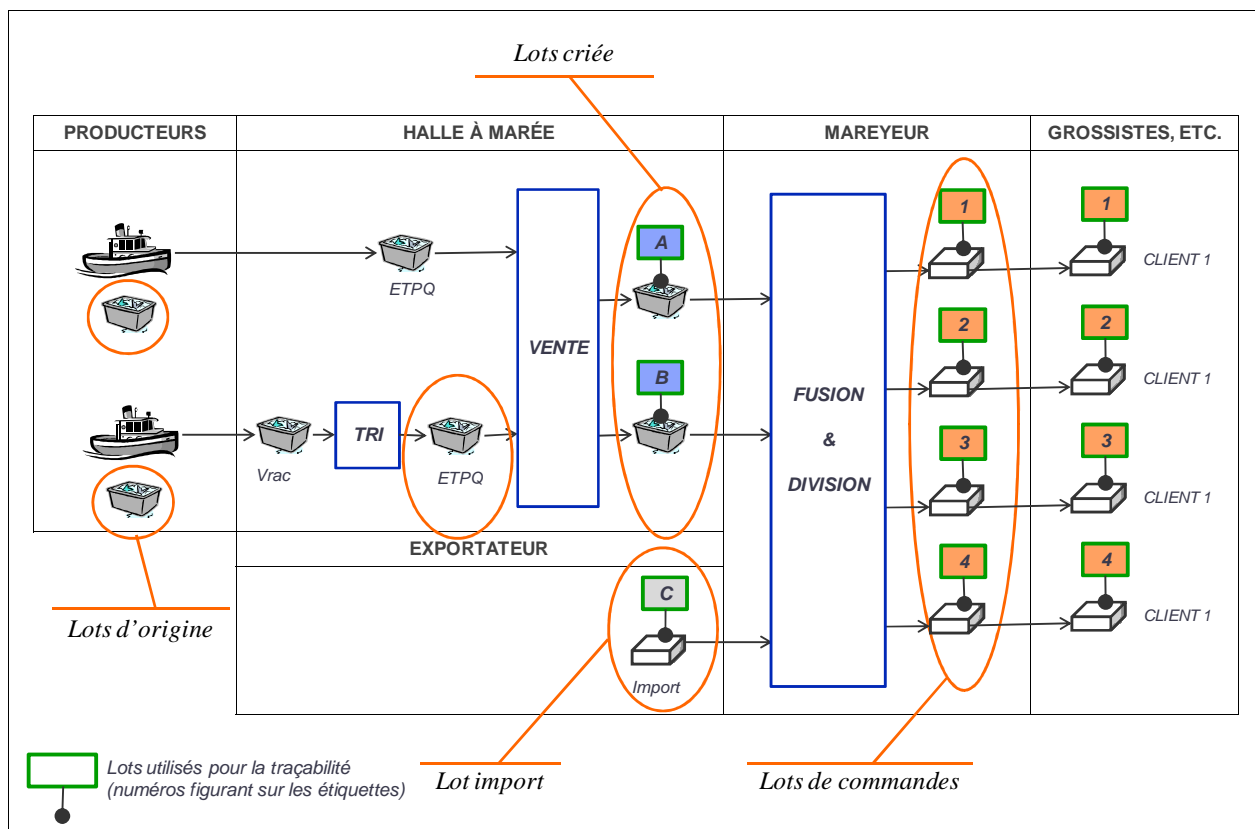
Lots criée

PRODUCTEURS

HALLE À MARÉE

MAREYEUR

GROSSISTES, ETC.

ETPQ

VENTE

A

B

FUSION

&

DIVISION

1

2

3

4

1

2

3

4

CLIENT 1

CLIENT 1

CLIENT 1

CLIENT 1

Vrac

TRI

ETPQ

EXPORTATEUR

C

Import

Lots d'origine

Lots utilisés pour la traçabilité (numéros figurant sur les étiquettes)

Lot import

Lots de commandes